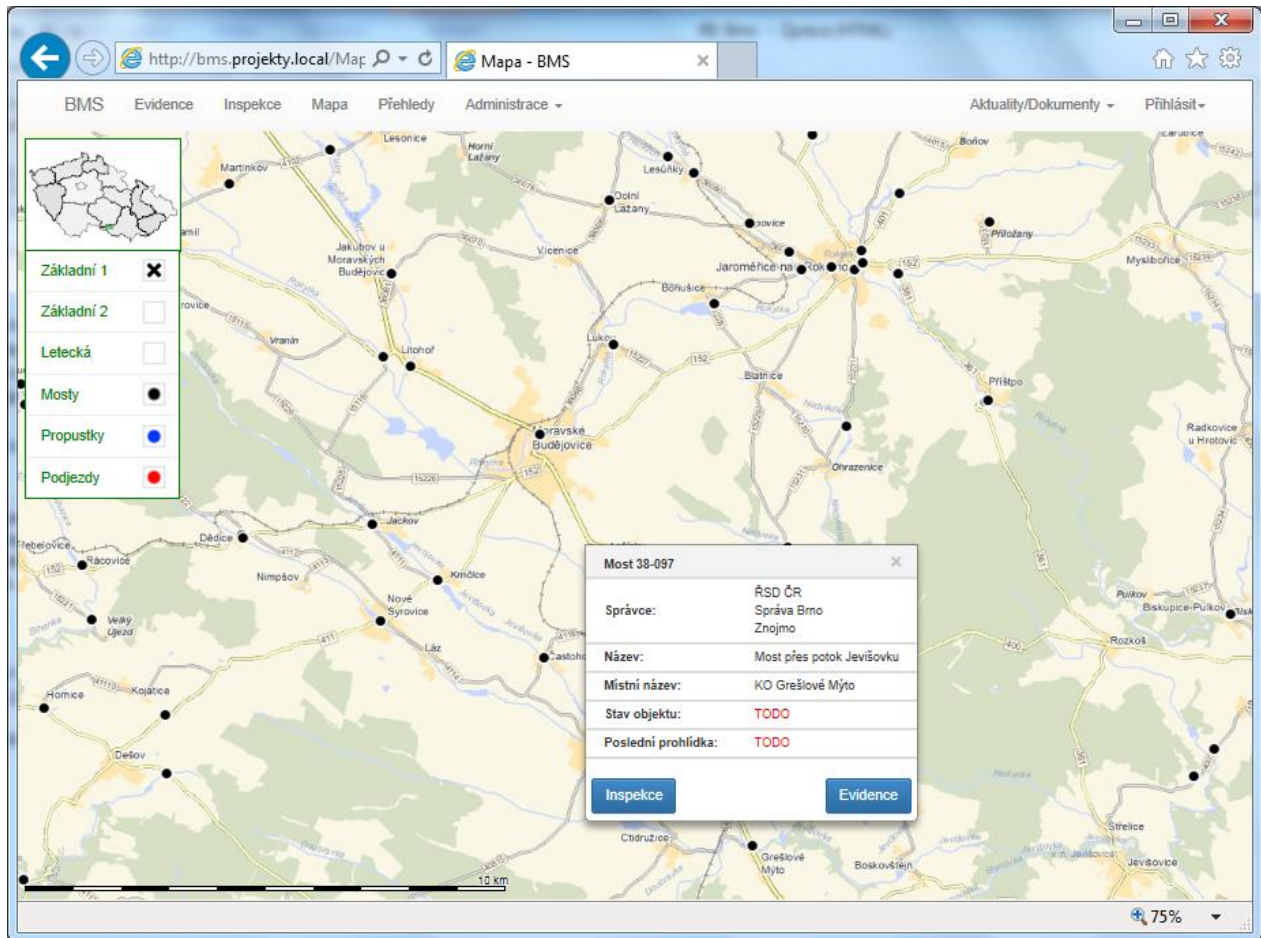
http://bms.projekty.local/Map
Mapa - BMS

BMS Evidence Inspekce Mapa Přehledy Administrace

Aktuality/Dokumenty Přihlásit

Základní 1
Základní 2
Letecká
Mosty
Propustky
Podjezdy

Lesonice Horní Lažany Martinkov Lesůňky Dolní Lažany Bohov Přibyslavice Jakubov u Moravských Budějovic Vícenice Jaroměřice nad Rokytnou Příložany Myslibořice Bohušice Vranín Litohoř Lukov Blatnice Přištpo Moravské Budějovice Radkovice u Hrotovic Ohrazenice Jackov Dědice Třebelovice Racovice Nimpšov Nové Syrovice Krnčice Velký Újezd Láz Častohostice Hornice Kojatice Dešov Pulkov Biskupice-Pulkov Rozkoš Ctidružice Grešlové Mýto Boskovštejn Střelice Jevišovice

10 km

Most 38-097

| Správce: | ŘSD ČR Správa Brno Znojmo |
|---|---|
| Název: | Most přes potok Jevišovku |
| Místní název: | KO Grešlové Mýto |
| Stav objektu: | TODO |
| Poslední prohlídka: | TODO |

Inspekce Evidence

75%